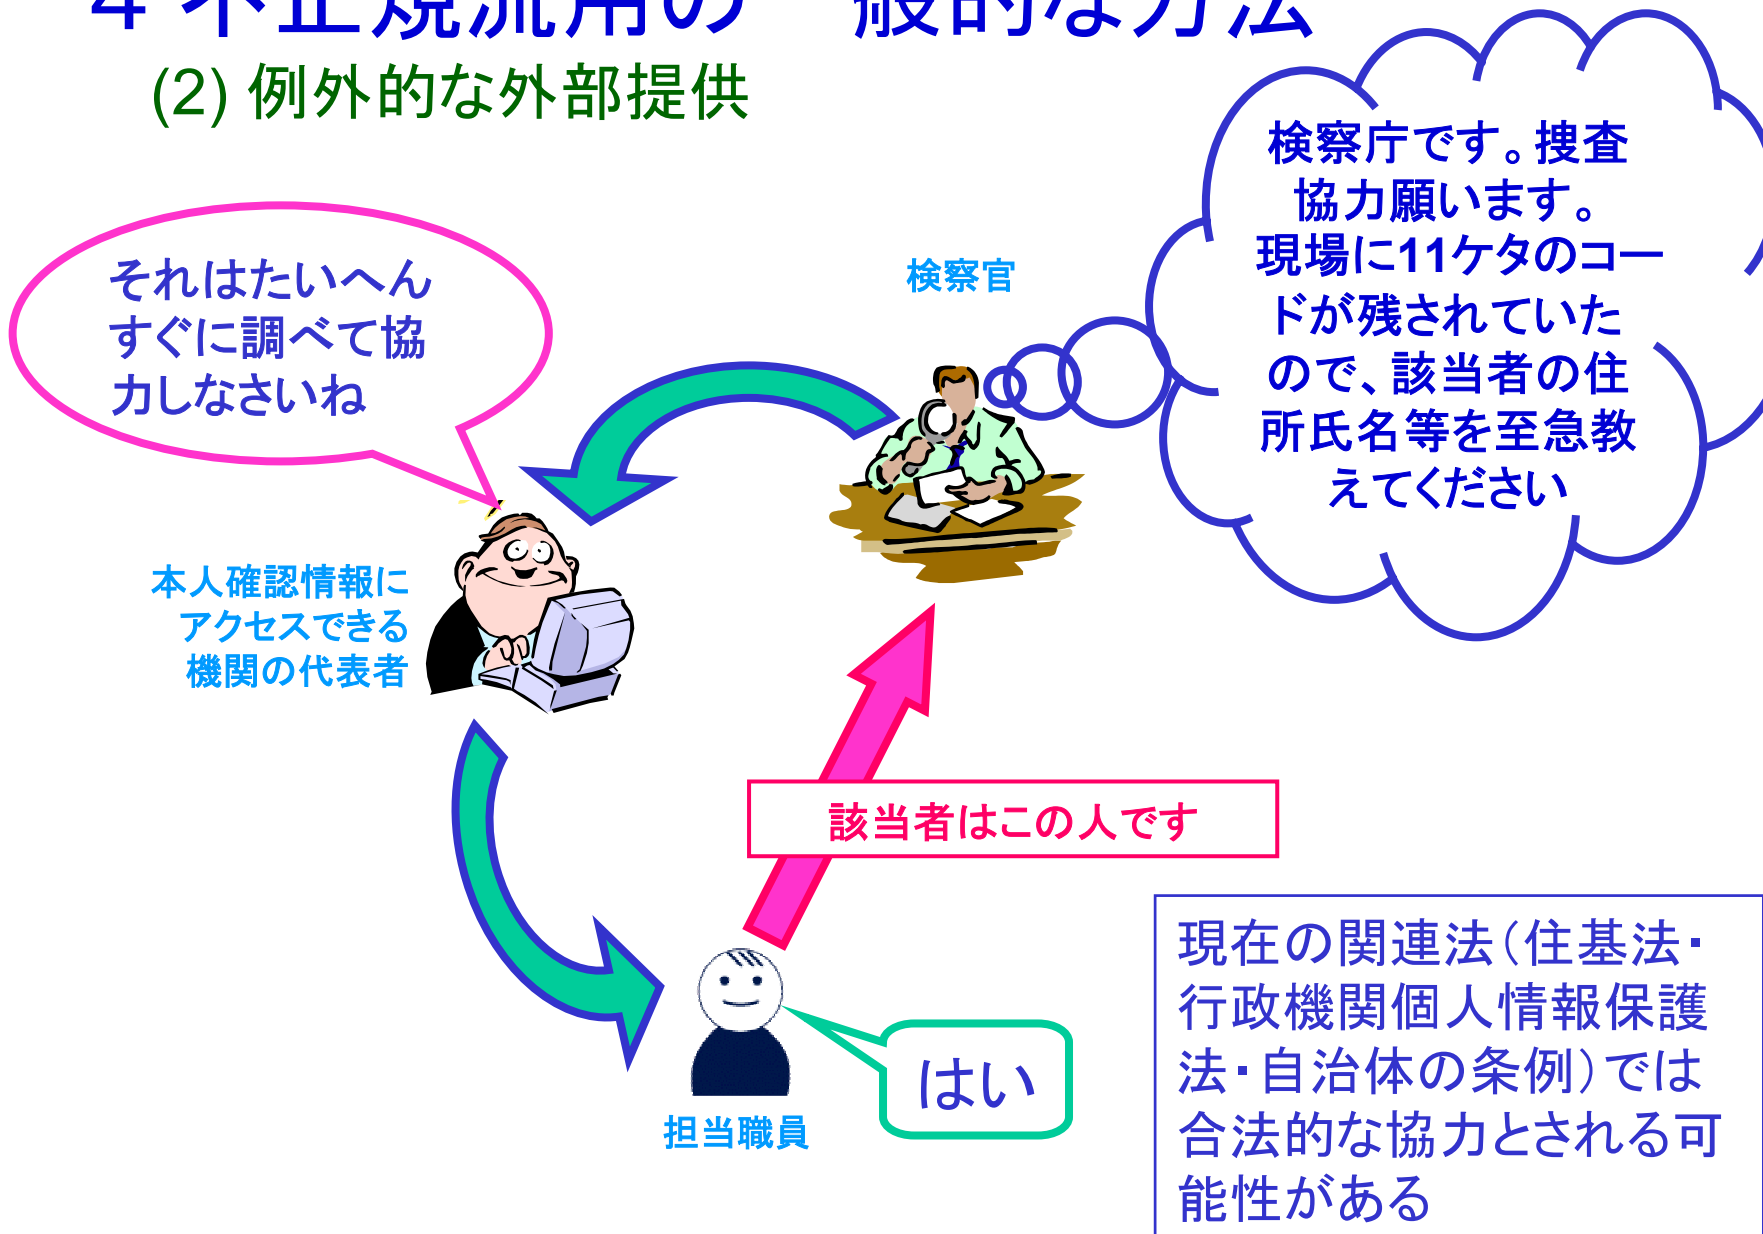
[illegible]

(2) 例外的な外部提供

検察庁です。捜査協力願います。現場に11ケタのコードが残されていたので、該当者の住所氏名等を至急教えてください

検察官

それはたいへんすぐに調べて協力しなさいね

本人確認情報にアクセスできる機関の代表者

該当者はこの人です

はい

担当職員

現在の関連法(住基法・行政機関個人情報保護法・自治体の条例)では合法的な協力とされる可能性がある